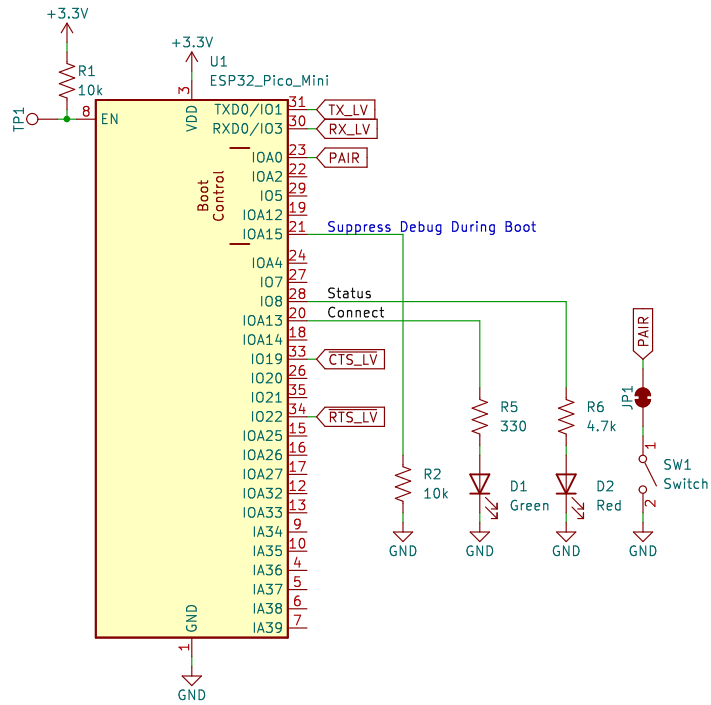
+3.3V
R1
10k
TP1
8
EN
+3.3V
3
VDD
U1
ESP32_Pico_Mini
TXD0/IO1 31 TX_LV
RXD0/IO3 30 RX_LV
IOA0 23 PAIR
IOA2 22
IO5 29
IOA12 19
IOA15 21
Boot Control
Suppress Debug During Boot
IOA4 24
IO7 27
IO8 28
Status
IOA13 20
Connect
IOA14 18
IO19 33 CTS_LV
IO20 26
IO21 35
IO22 34 RTS_LV
IOA25 15
IOA26 16
IOA27 17
IOA32 12
IOA33 11
IA34 9
IA35 10
IA36 4
IA37 5
IA38 6
IA39 7
GND
1
GND
R2
10k
GND
R5
330
D1
Green
GND
R6
4.7k
D2
Red
GND
PAIR
JP1
1
SW1
Switch
2
GND